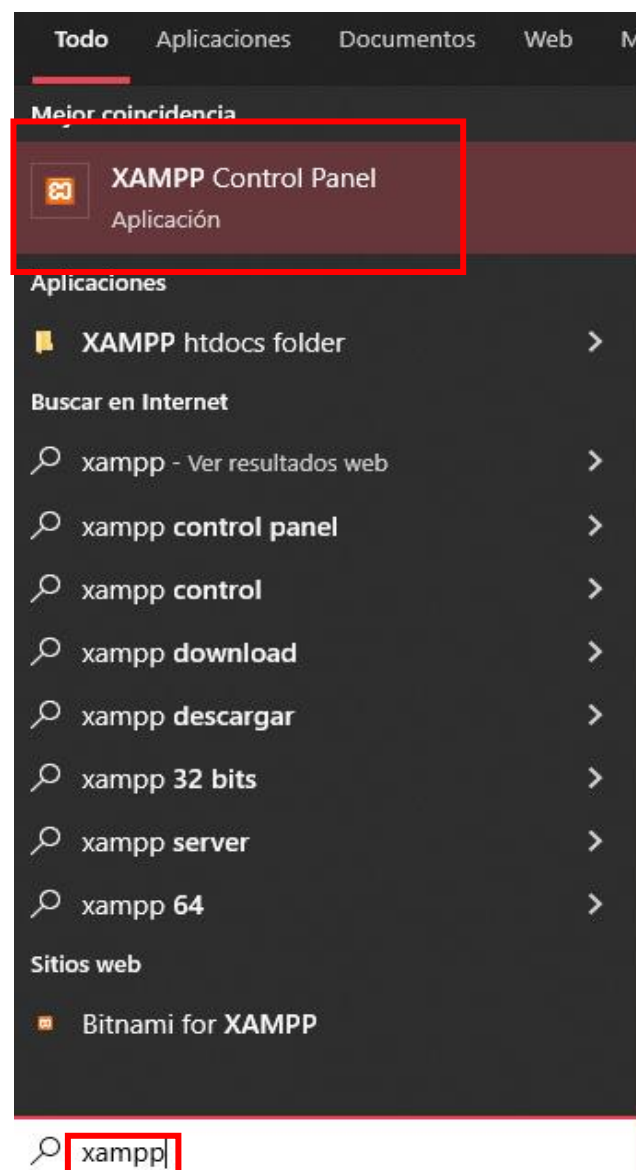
Todo Aplicaciones Documentos Web M

Mejor coincidencia

XAMPP Control Panel
Aplicación

Aplicaciones

XAMPP htdocs folder

Buscar en Internet

xampp - Ver resultados web

xampp control panel

xampp control

xampp download

xampp descargar

xampp 32 bits

xampp server

xampp 64

Sitios web

Bitnami for XAMPP

xampp